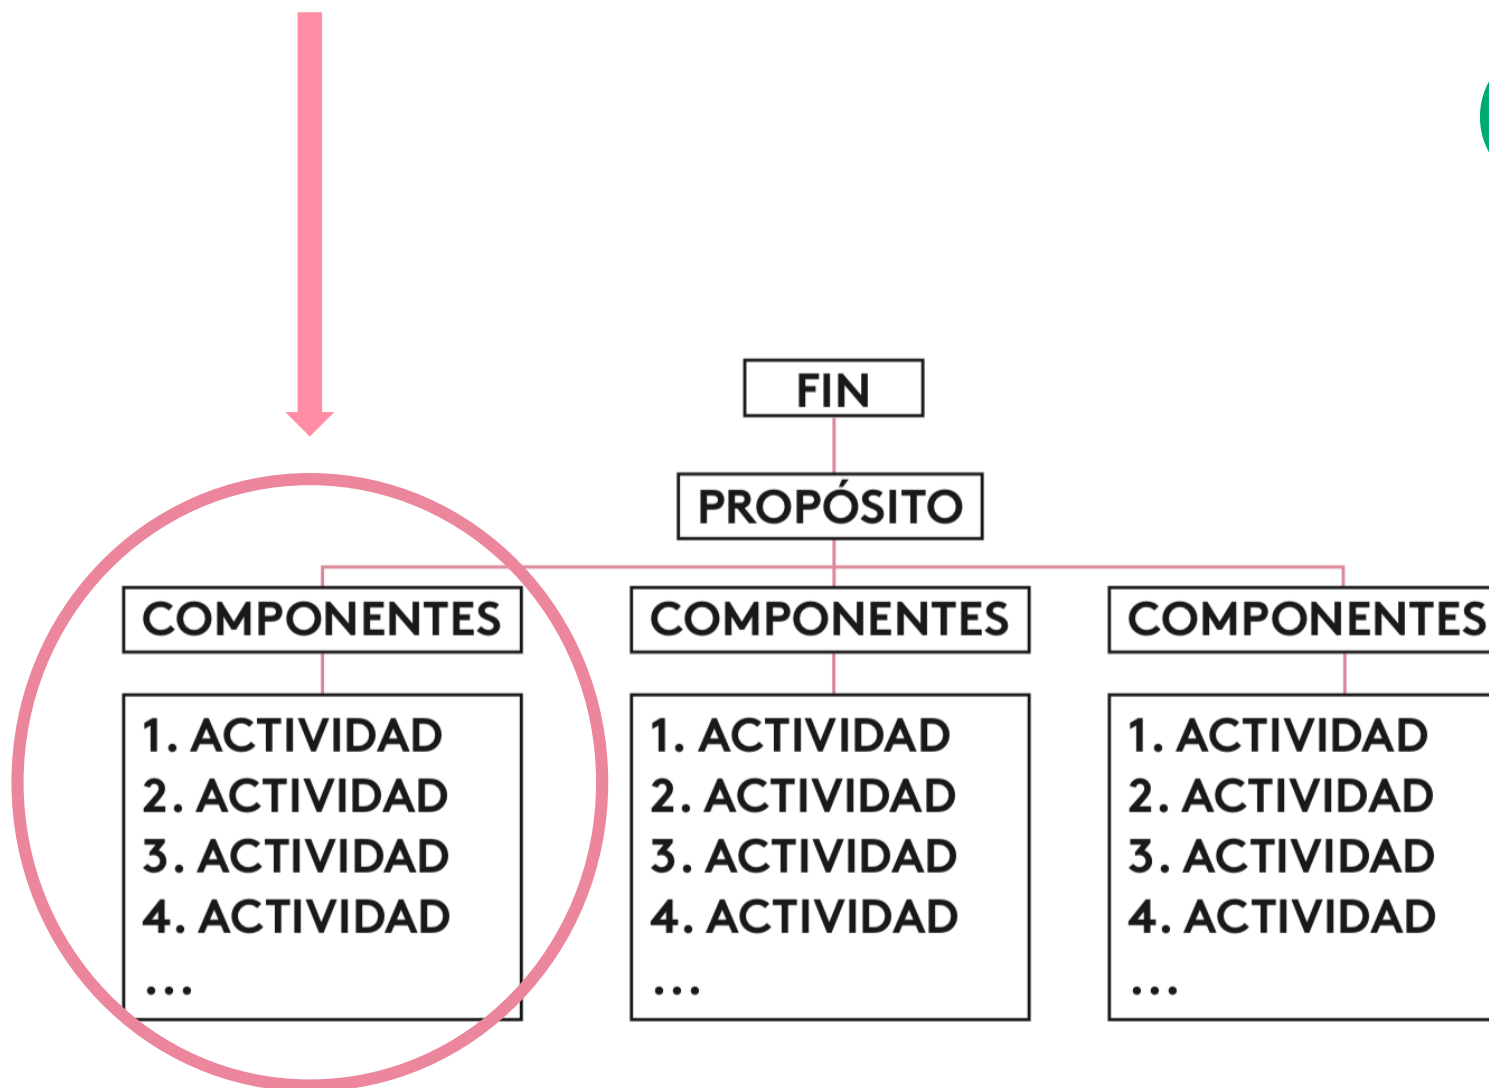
FIN

PROPÓSITO

COMPONENTES

1. ACTIVIDAD
2. ACTIVIDAD
3. ACTIVIDAD
4. ACTIVIDAD
...

COMPONENTES

1. ACTIVIDAD
2. ACTIVIDAD
3. ACTIVIDAD
4. ACTIVIDAD
...

COMPONENTES

1. ACTIVIDAD
2. ACTIVIDAD
3. ACTIVIDAD
4. ACTIVIDAD
...